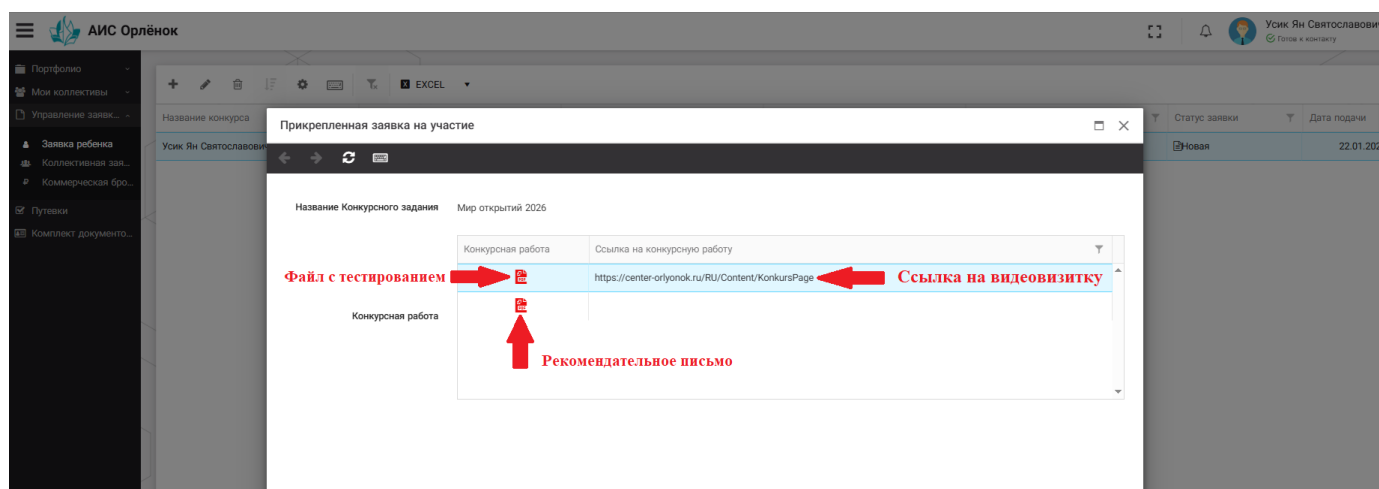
АИС Орлёнок

Усик Ян Святославович
Готов к контакту

Портфолио
Мои коллективы
Управление заявк...
Заявка ребенка
Коллективная зая...
Коммерческая бро...
Путевки
Комплект документо...

EXCEL

Название конкурса
Усик Ян Святославови

Статус заявки
Новая
Дата подачи
22.01.202

Прикрепленная заявка на участие

Название Конкурсного задания
Мир открытий 2026

| Конкурсная работа | Ссылка на конкурсную работу |
|---|---|
| | https://center-orlyonok.ru/RU/Content/KonkursPage |
| | |

Конкурсная работа

Файл с тестированием
Ссылка на видеовизитку
Рекомендательное письмо